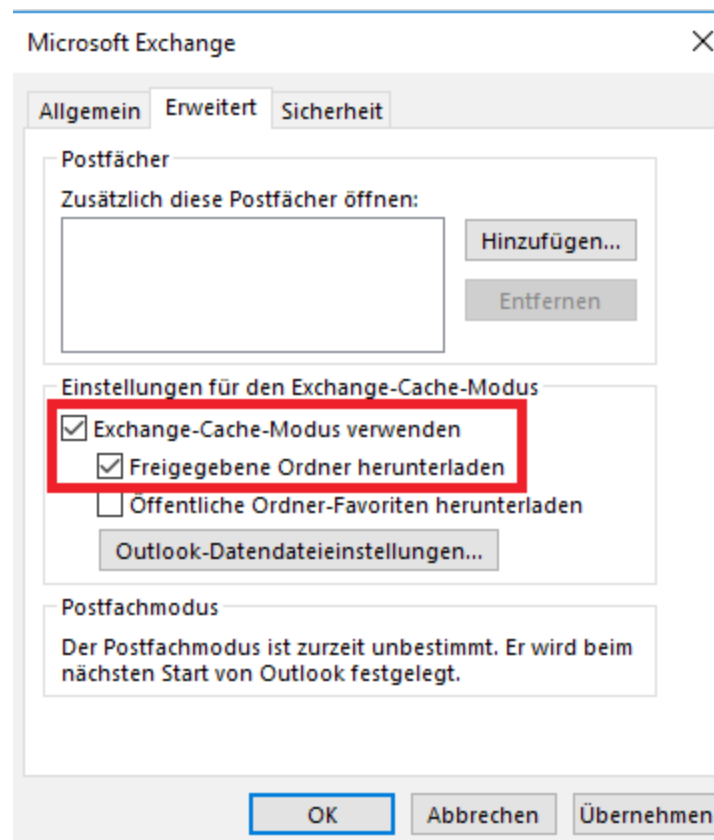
Microsoft Exchange

Allgemein
Erweitert
Sicherheit

Postfächer

Zusätzlich diese Postfächer öffnen:

Hinzufügen...

Entfernen

Einstellungen für den Exchange-Cache-Modus

Exchange-Cache-Modus verwenden

Freigegebene Ordner herunterladen

Öffentliche Ordner-Favoriten herunterladen

Outlook-Datendateieinstellungen...

Postfachmodus

Der Postfachmodus ist zurzeit unbestimmt. Er wird beim nächsten Start von Outlook festgelegt.

OK
Abbrechen
Übernehmen